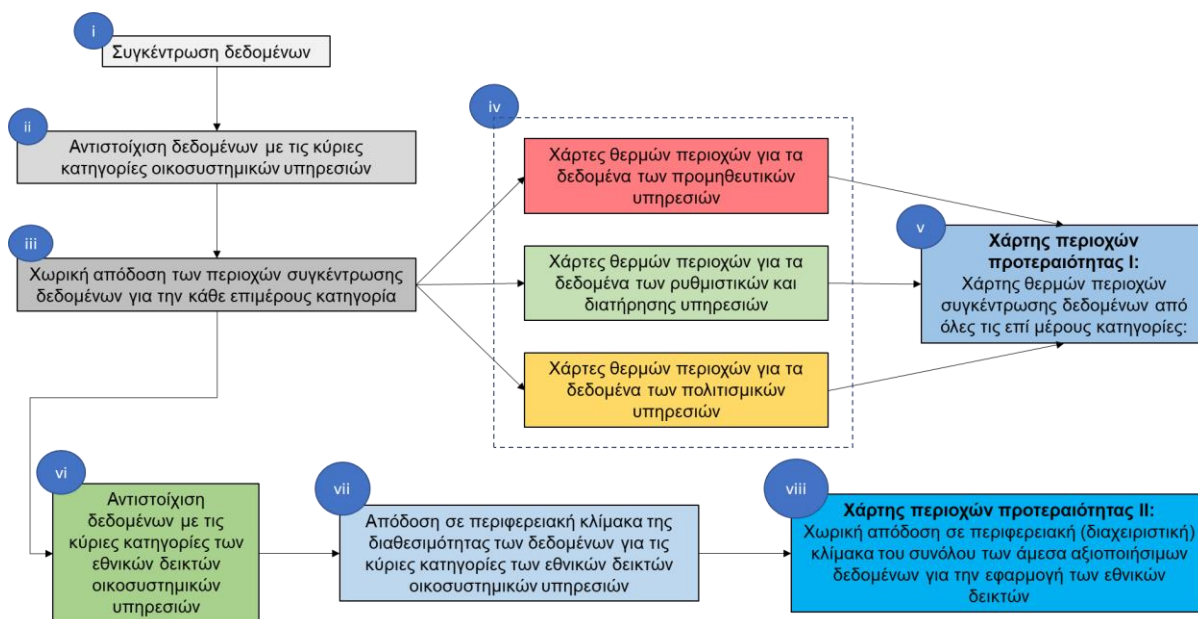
i
Συγκέντρωση δεδομένων

ii
Αντιστοίχιση δεδομένων με τις κύριες κατηγορίες οικοσυστημικών υπηρεσιών

iii
Χωρική απόδοση των περιοχών συγκέντρωσης δεδομένων για την κάθε επιμέρους κατηγορία

iv
Χάρτες θερμών περιοχών για τα δεδομένα των προμηθευτικών υπηρεσιών

Χάρτες θερμών περιοχών για τα δεδομένα των ρυθμιστικών και διατήρησης υπηρεσιών

Χάρτες θερμών περιοχών για τα δεδομένα των πολιτισμικών υπηρεσιών

v
Χάρτης περιοχών προτεραιότητας Ι:
Χάρτης θερμών περιοχών συγκέντρωσης δεδομένων από όλες τις επί μέρους κατηγορίες:

vi
Αντιστοίχιση δεδομένων με τις κύριες κατηγορίες των εθνικών δεικτών οικοσυστημικών υπηρεσιών

vii
Απόδοση σε περιφερειακή κλίμακα της διαθεσιμότητας των δεδομένων για τις κύριες κατηγορίες των εθνικών δεικτών οικοσυστημικών υπηρεσιών

viii
Χάρτης περιοχών προτεραιότητας ΙΙ:
Χωρική απόδοση σε περιφερειακή (διαχειριστική) κλίμακα του συνόλου των άμεσα αξιοποιήσιμων δεδομένων για την εφαρμογή των εθνικών δεικτών